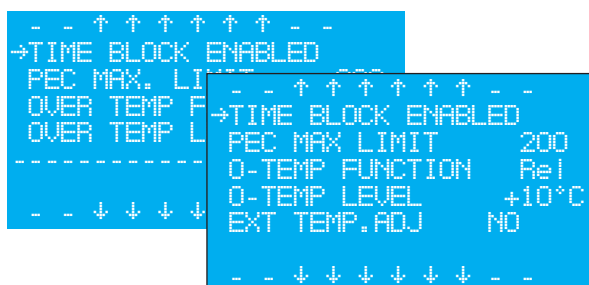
- - ↑ ↑ ↑ ↑ ↑ ↑ - -
→TIME BLOCK ENABLED
PEC MAX. LI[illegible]
OVER TEMP F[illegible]
OVER TEMP L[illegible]
------------
- - ↓ ↓ ↓ ↓ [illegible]

- - ↑ ↑ ↑ ↑ ↑ ↑ - -
→TIME BLOCK ENABLED
PEC MAX LIMIT 200
O-TEMP FUNCTION Rel
O-TEMP LEVEL +10°C
EXT TEMP.ADJ NO
- - ↓ ↓ ↓ ↓ ↓ ↓ - -